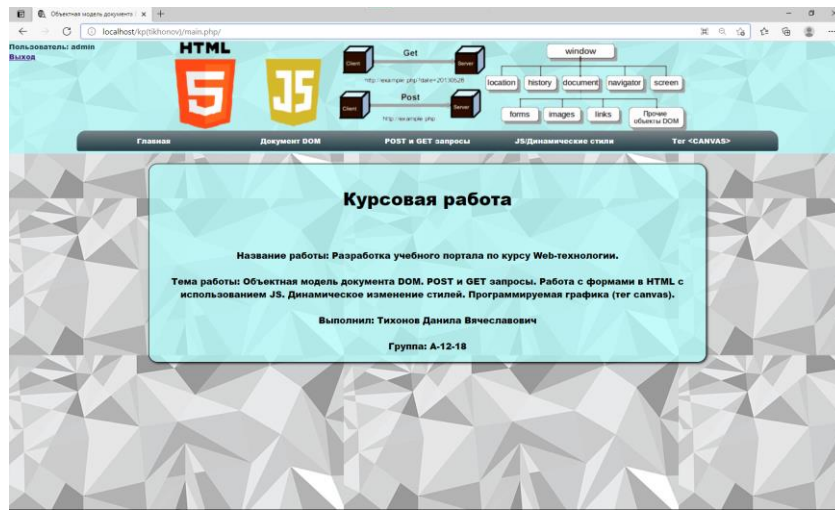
Объектная модель документа | ×  +

localhost/kp(tikhonov)/main.php/

Пользователь: admin
Выход

HTML

Get
Client
Server
http://example.php?date=20130628

Post
Client
Server
http://example.php

window
location
history
document
navigator
screen
forms
images
links
Прочие объекты DOM

Главная
Документ DOM
POST и GET запросы
JS/Динамические стили
Тег <CANVAS>

Курсовая работа

Название работы: Разработка учебного портала по курсу Web-технологии.

Тема работы: Объектная модель документа DOM. POST и GET запросы. Работа с формами в HTML с использованием JS. Динамическое изменение стилей. Программируемая графика (тег canvas).

Выполнил: Тихонов Данила Вячеславович

Группа: А-12-18